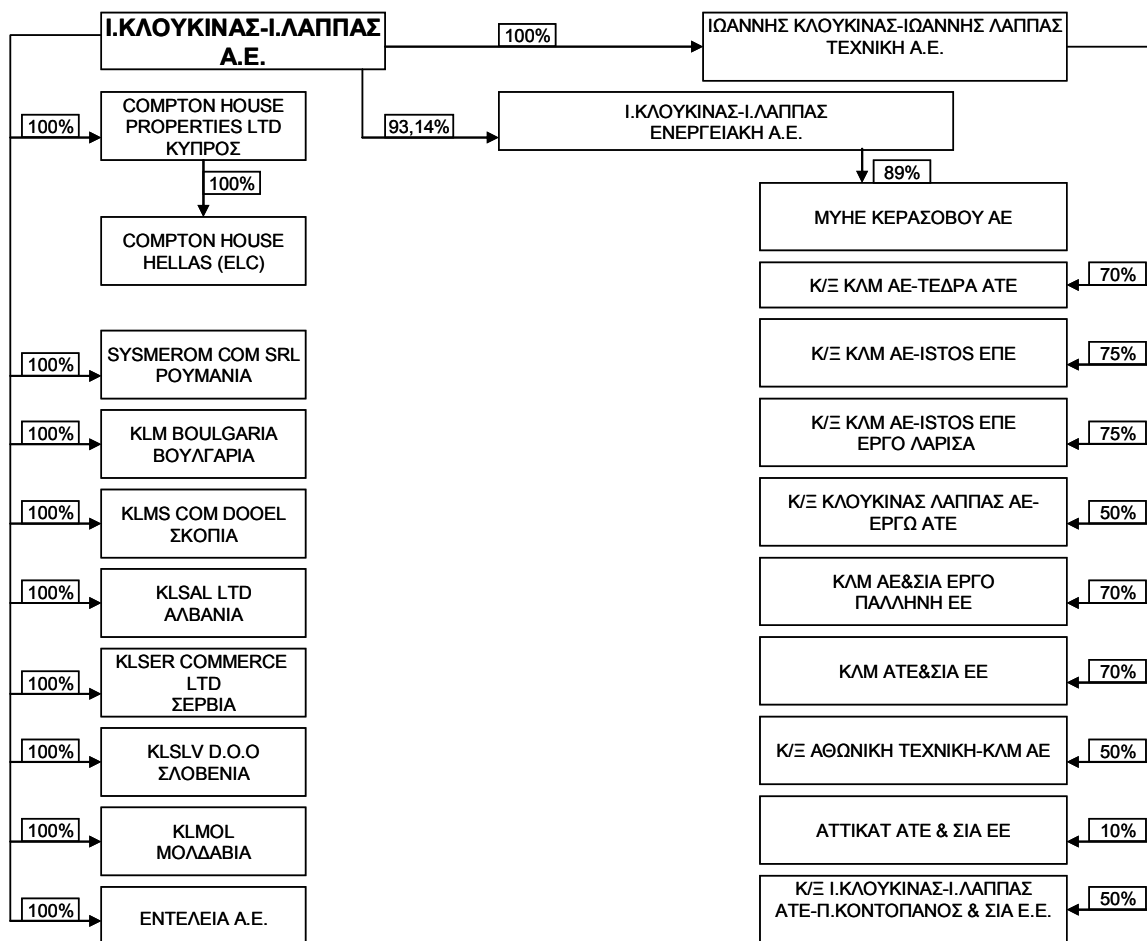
Ι.ΚΛΟΥΚΙΝΑΣ-Ι.ΛΑΠΠΑΣ Α.Ε.

100%

ΙΩΑΝΝΗΣ ΚΛΟΥΚΙΝΑΣ-ΙΩΑΝΝΗΣ ΛΑΠΠΑΣ ΤΕΧΝΙΚΗ Α.Ε.

93,14%

Ι.ΚΛΟΥΚΙΝΑΣ-Ι.ΛΑΠΠΑΣ ΕΝΕΡΓΕΙΑΚΗ Α.Ε.

89%

ΜΥΗΕ ΚΕΡΑΣΟΒΟΥ ΑΕ

100%

COMPTON HOUSE PROPERTIES LTD ΚΥΠΡΟΣ

100%

COMPTON HOUSE HELLAS (ELC)

100%

SYSMEROM COM SRL ΡΟΥΜΑΝΙΑ

100%

KLM BOULGARIA ΒΟΥΛΓΑΡΙΑ

100%

KLMS COM DOOEL ΣΚΟΠΙΑ

100%

KLSAL LTD ΑΛΒΑΝΙΑ

100%

KLSER COMMERCE LTD ΣΕΡΒΙΑ

100%

KLSLV D.O.O ΣΛΟΒΕΝΙΑ

100%

KLMOL ΜΟΛΔΑΒΙΑ

100%

ΕΝΤΕΛΕΙΑ Α.Ε.

Κ/Ξ ΚΛΜ ΑΕ-ΤΕΔΡΑ ΑΤΕ

70%

Κ/Ξ ΚΛΜ ΑΕ-ISTOS ΕΠΕ

75%

Κ/Ξ ΚΛΜ ΑΕ-ISTOS ΕΠΕ ΕΡΓΟ ΛΑΡΙΣΑ

75%

Κ/Ξ ΚΛΟΥΚΙΝΑΣ ΛΑΠΠΑΣ ΑΕ-ΕΡΓΩ ΑΤΕ

50%

ΚΛΜ ΑΕ&ΣΙΑ ΕΡΓΟ ΠΑΛΛΗΝΗ ΕΕ

70%

ΚΛΜ ΑΤΕ&ΣΙΑ ΕΕ

70%

Κ/Ξ ΑΘΩΝΙΚΗ ΤΕΧΝΙΚΗ-ΚΛΜ ΑΕ

50%

ΑΤΤΙΚΑΤ ΑΤΕ & ΣΙΑ ΕΕ

10%

Κ/Ξ Ι.ΚΛΟΥΚΙΝΑΣ-Ι.ΛΑΠΠΑΣ ΑΤΕ-Π.ΚΟΝΤΟΠΑΝΟΣ & ΣΙΑ Ε.Ε.

50%